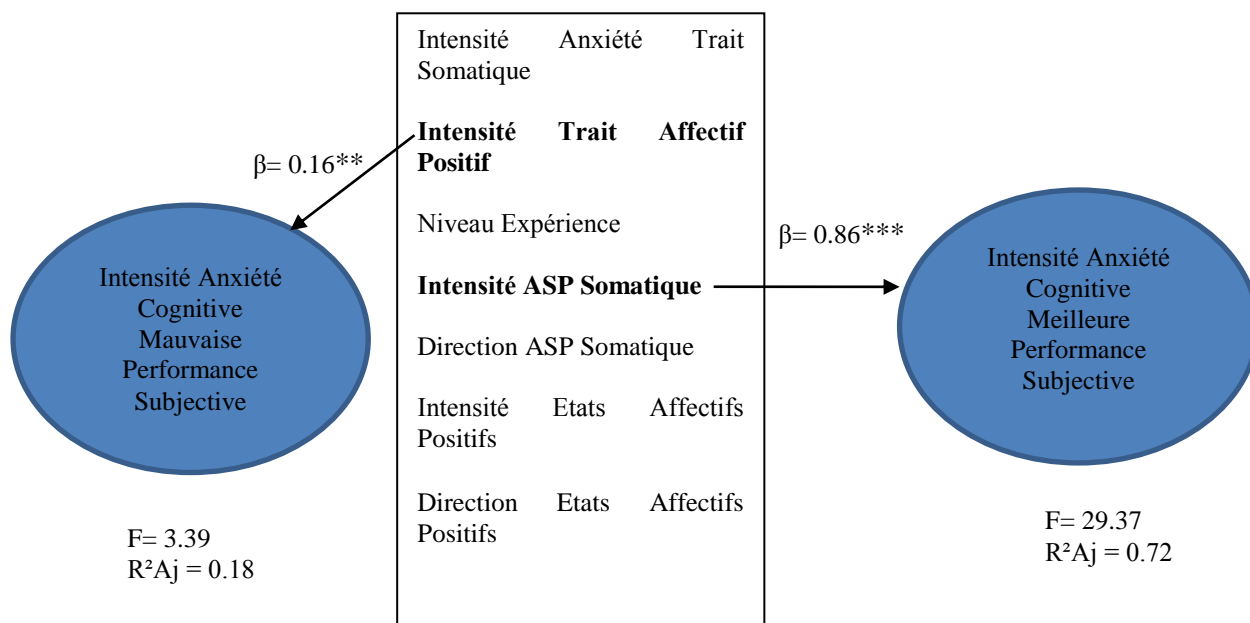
Intensité Anxiété Trait Somatique

**Intensité Trait Affectif Positif**

Niveau Expérience

**Intensité ASP Somatique**

Direction ASP Somatique

Intensité Etats Affectifs Positifs

Direction Etats Affectifs Positifs

β= 0.16**

Intensité Anxiété Cognitive Mauvaise Performance Subjective

F= 3.39
R²Aj = 0.18

β= 0.86***

Intensité Anxiété Cognitive Meilleure Performance Subjective

F= 29.37
R²Aj = 0.72